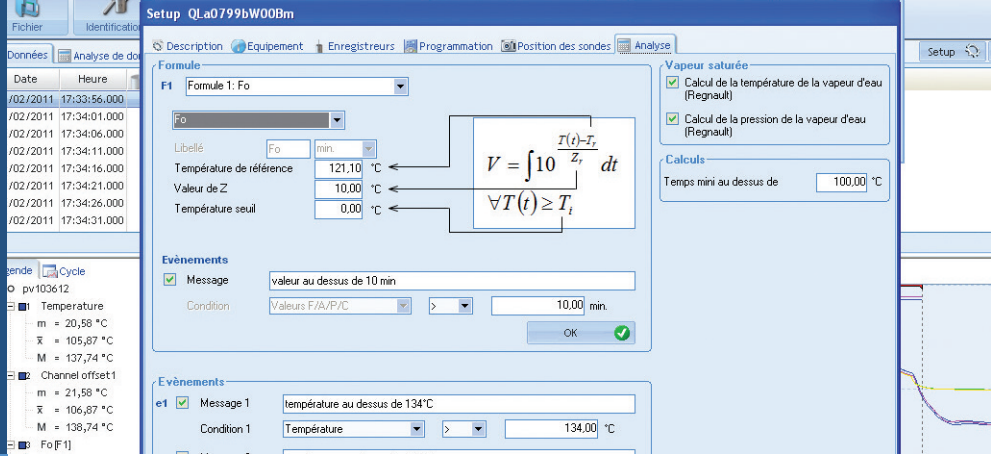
Fichier Identification

Données Analyse de do

| Date | Heure |
|---|---|
| /02/2011 | 17:33:56.000 |
| /02/2011 | 17:34:01.000 |
| /02/2011 | 17:34:06.000 |
| /02/2011 | 17:34:11.000 |
| /02/2011 | 17:34:16.000 |
| /02/2011 | 17:34:21.000 |
| /02/2011 | 17:34:26.000 |
| /02/2011 | 17:34:31.000 |

gende Cycle
pv103612
1 Temperature
m = 20,58 °C
$\overline{x}$ = 105,87 °C
M = 137,74 °C
2 Channel offset1
m = 21,58 °C
$\overline{x}$ = 106,87 °C
M = 138,74 °C
3 Fo [F1]

Setup QLa0799bW00Bm

Description Equipement Enregistreurs Programmation Position des sondes Analyse

Setup

Formule
F1 Formule 1: Fo
Fo
Libellé Fo min.
Température de référence 121,10 °C
Valeur de Z 10,00 °C
Température seuil 0,00 °C

$V = \int 10^{\frac{T(t)-T_r}{Z_r}} dt$
$\forall T(t) \geq T_i$

Evènements
Message valeur au dessus de 10 min
Condition Valeurs F/A/P/C > 10,00 min.
OK

Evènements
e1 Message 1 température au dessus de 134°C
Condition 1 Température > 134,00 °C

Vapeur saturée
Calcul de la température de la vapeur d'eau (Regnault)
Calcul de la pression de la vapeur d'eau (Regnault)

Calculs
Temps mini au dessus de 100,00 °C